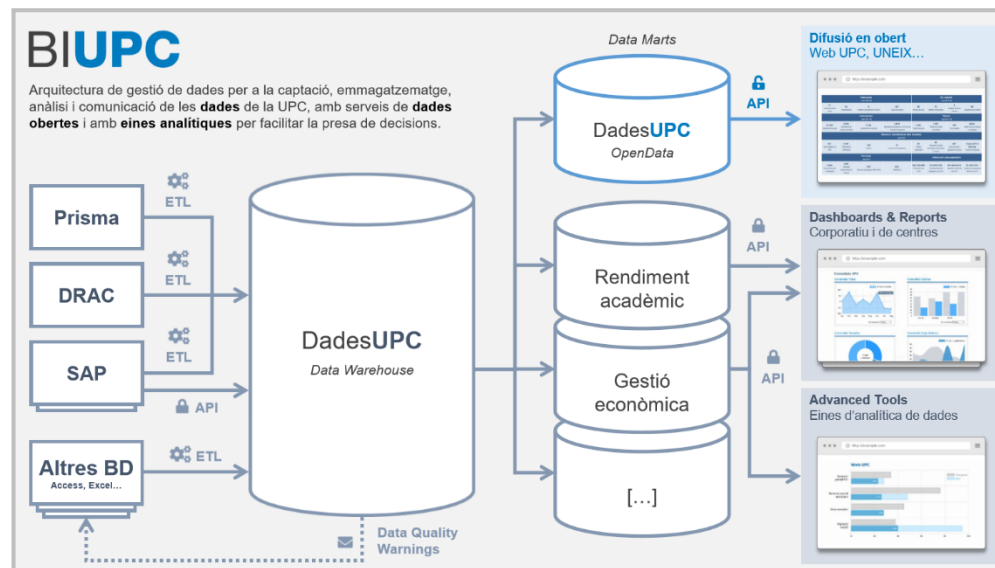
BIUPC

Arquitectura de gestió de dades per a la captació, emmagatzematge, anàlisi i comunicació de les **dades** de la UPC, amb serveis de **dades obertes** i amb **eines analítiques** per facilitar la presa de decisions.

Prisma

ETL

DRAC

ETL

SAP

ETL

API

Altres BD
Access, Excel...

ETL

DadesUPC
Data Warehouse

Data Quality Warnings

Data Marts

DadesUPC
OpenData

Rendiment acadèmic

Gestió econòmica

[...]

API

API

API

Difusió en obert
Web UPC, UNEIX...

Dashboards & Reports
Corporatiu i de centres

Advanced Tools
Eines d'analítica de dades